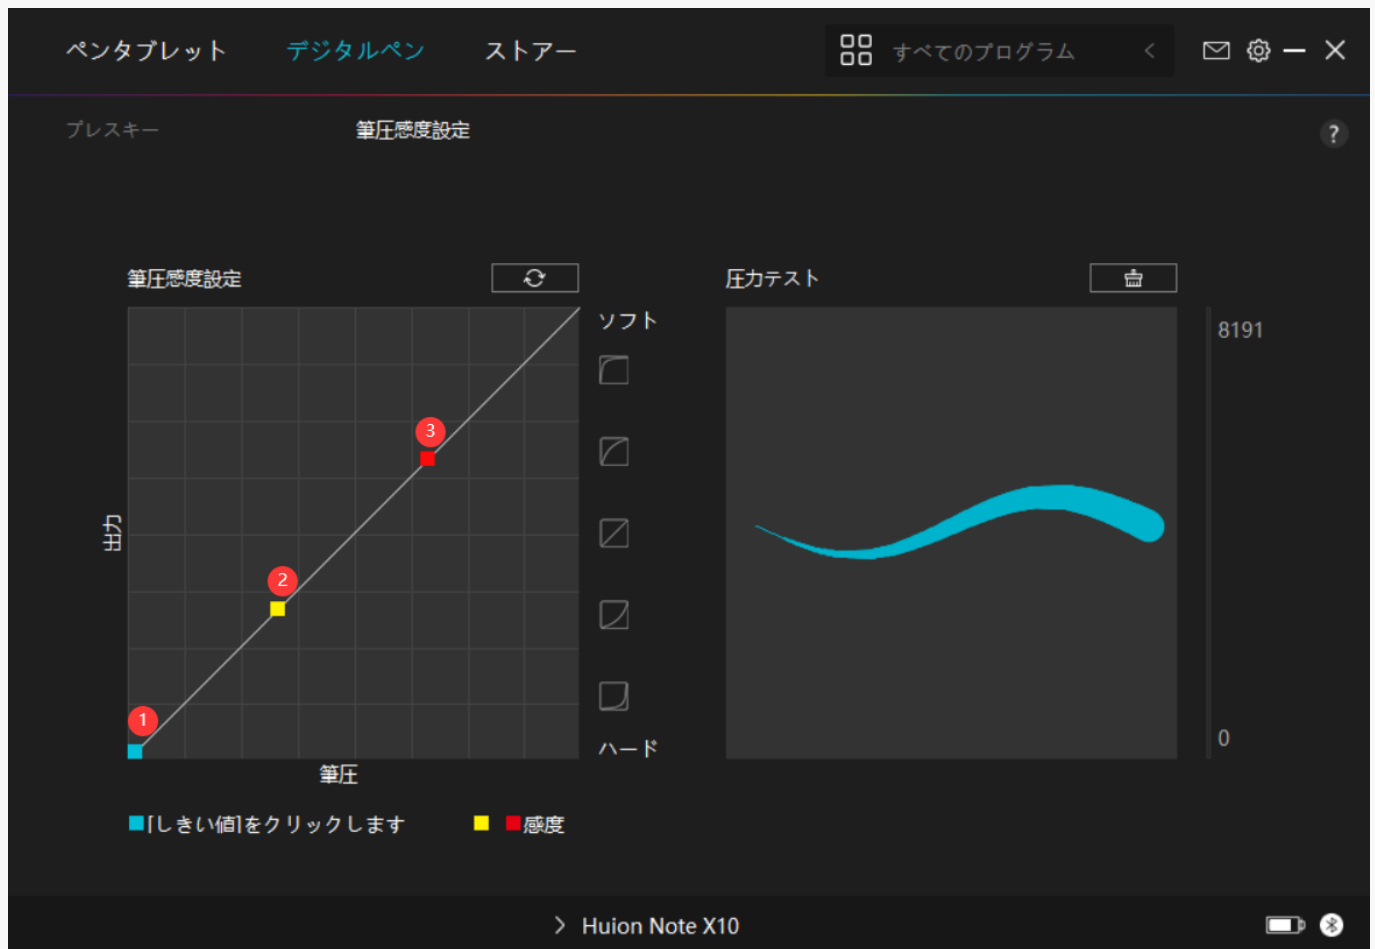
ペンタブレット デジタルペン ストアー

すべてのプログラム

プレスキー 筆圧感度設定

?

筆圧感度設定

圧力テスト

ソフト

ハード

8191

0

3

2

1

出力

筆圧

[しきい値]をクリックします 感度

Huion Note X10